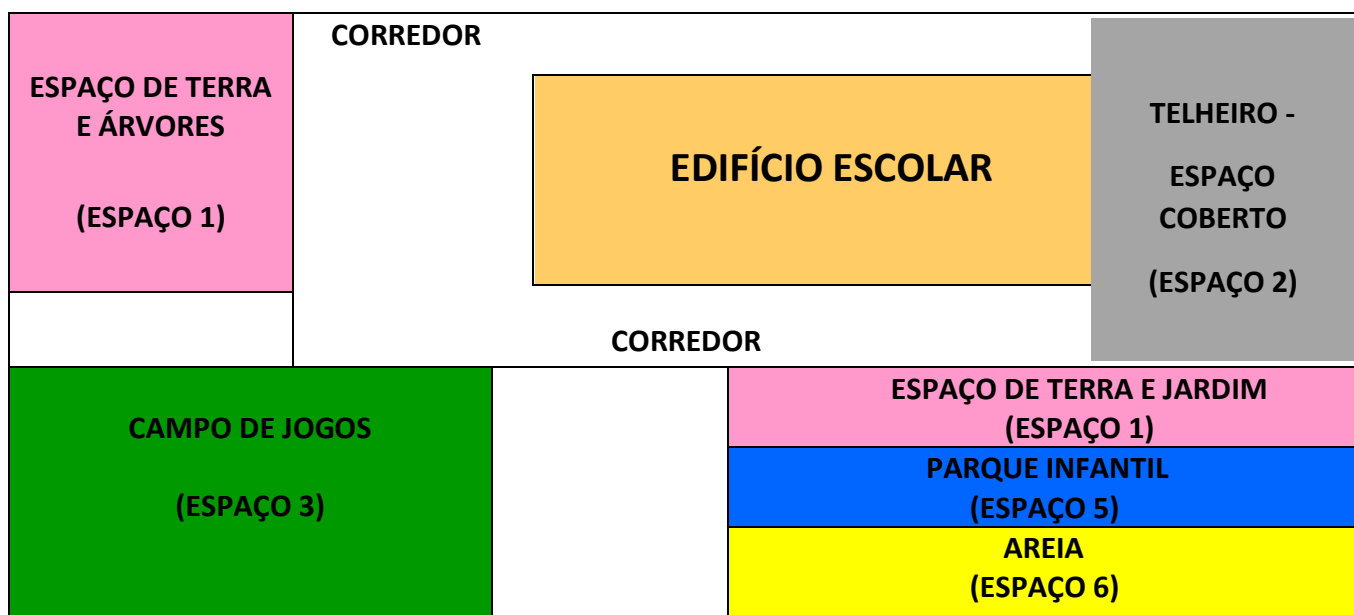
ESPAÇO DE TERRA E ÁRVORES

(ESPAÇO 1)

CORREDOR

EDIFÍCIO ESCOLAR

TELHEIRO -

ESPAÇO COBERTO

(ESPAÇO 2)

CORREDOR

CAMPO DE JOGOS

(ESPAÇO 3)

ESPAÇO DE TERRA E JARDIM
(ESPAÇO 1)

PARQUE INFANTIL
(ESPAÇO 5)

AREIA
(ESPAÇO 6)